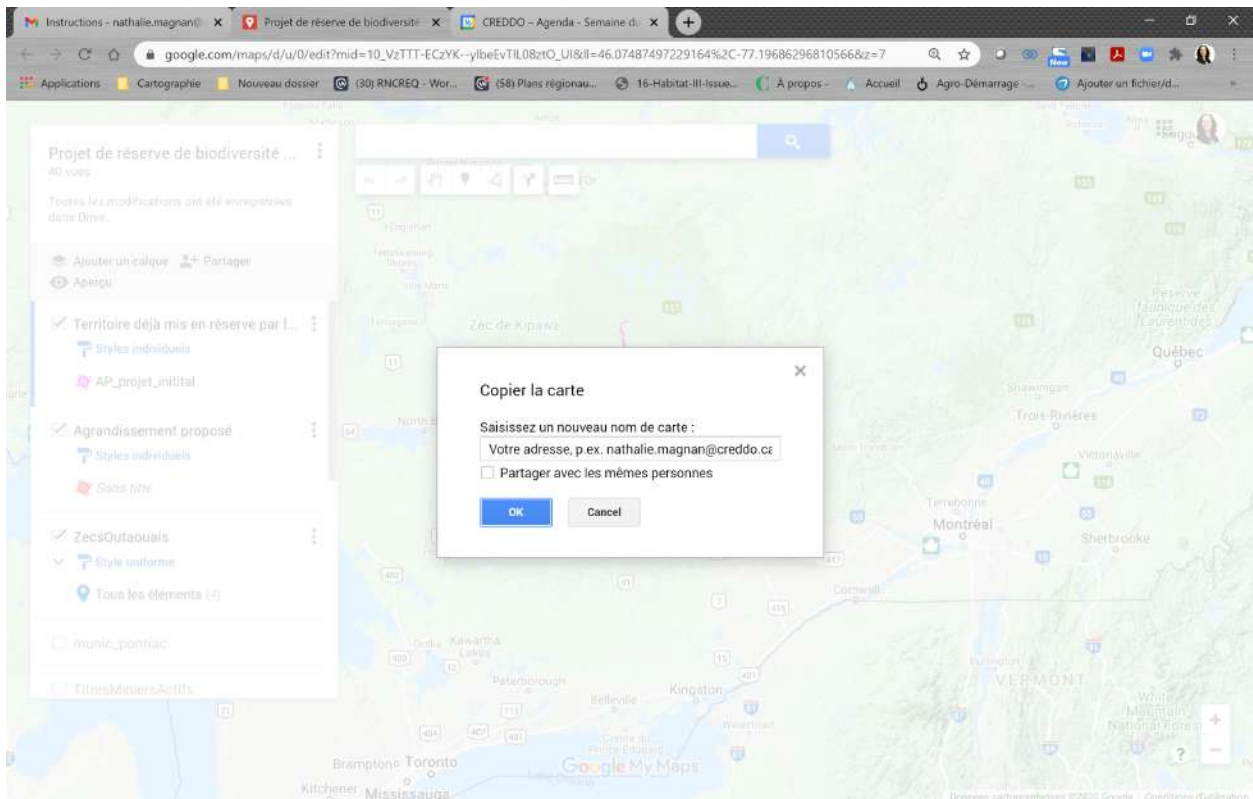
Instructions - nathalie.magnan@ ×
Projet de réserve de biodiversité ×
CREDDO – Agenda - Semaine du ×

google.com/maps/d/u/0/edit?mid=10_VzTTT-ECzYK--ylbeEvTIL08ztO_UI&ll=46.07487497229164%2C-77.19686296810566&z=7

Applications | Cartographie | Nouveau dossier | (30) RNCREQ - Wor... | (58) Plans régionau... | 16-Habitat-III-Issue... | À propos - | Accueil | Agro-Démarrage -... | Ajouter un fichier/d...

Projet de réserve de biodiversité ...
40 vues
Toutes les modifications ont été enregistrées dans Drive.

Ajouter un calque | Partager
Aperçu

Territoire déjà mis en réserve par l...
Styles individuels
AP_projet_initital

Agrandissement proposé
Styles individuels
Sans titre

ZecsOutaouais
Style uniforme
Tous les éléments (4)

munic_pontiac

TitresMiniersActifs

Copier la carte
Saisissez un nouveau nom de carte :
Votre adresse, p.ex. nathalie.magnan@creddo.ca
Partager avec les mêmes personnes
OK
Cancel

Zec de Kipawa
Québec
Shawinigan
Trois-Rivières
Victoriaville
Terrebonne
Montréal
Sherbrooke
Cornwall
Kawartha Lakes
Peterborough
Belleville
Kingston
Watertown
Brampton
Toronto
Kitchener
Mississauga
VERMONT
White Mountain National Forest
Réserve faunique des Laurentides
Google My Maps
Données cartographiques ©2020 Google
Conditions d'utilisation